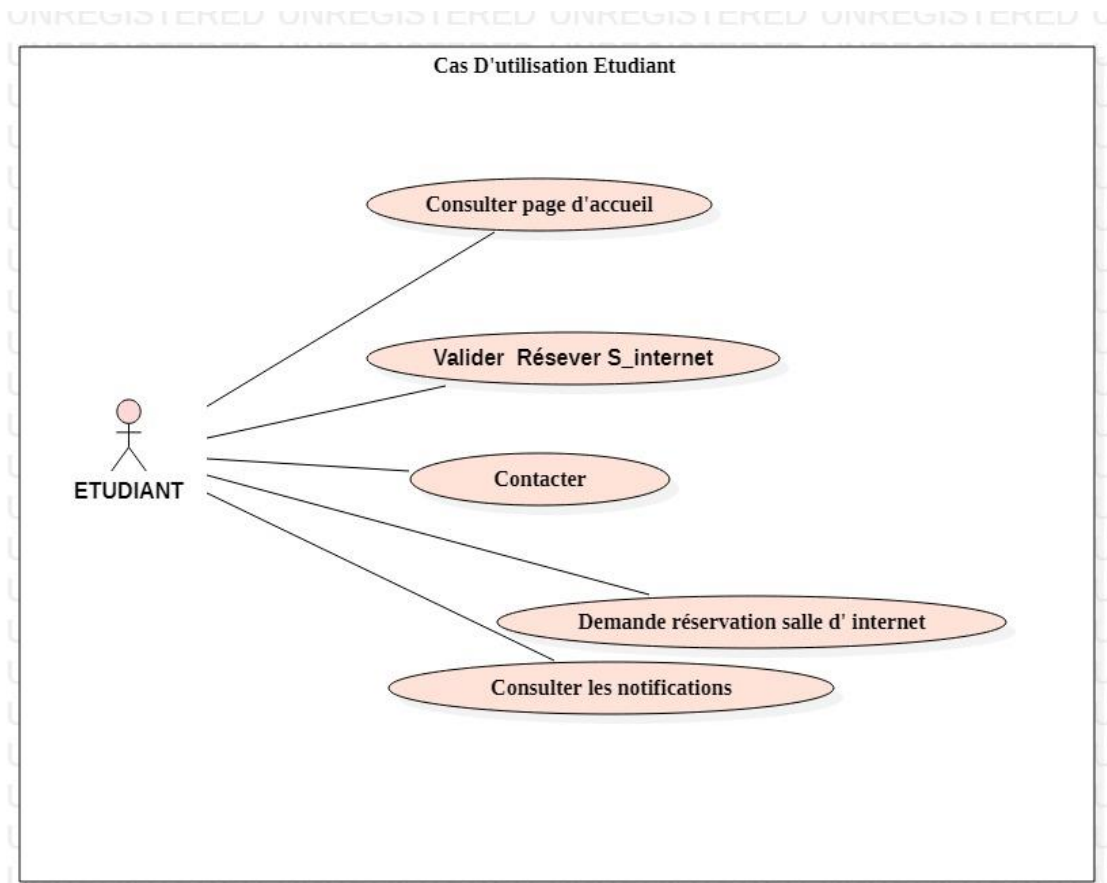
UNREGISTERED UNREGISTERED UNREGISTERED UNREGISTERED

Cas D'utilisation Etudiant

Consulter page d'accueil

Valider Résever S_internet

ETUDIANT

Contacter

Demande réservation salle d' internet

Consulter les notifications